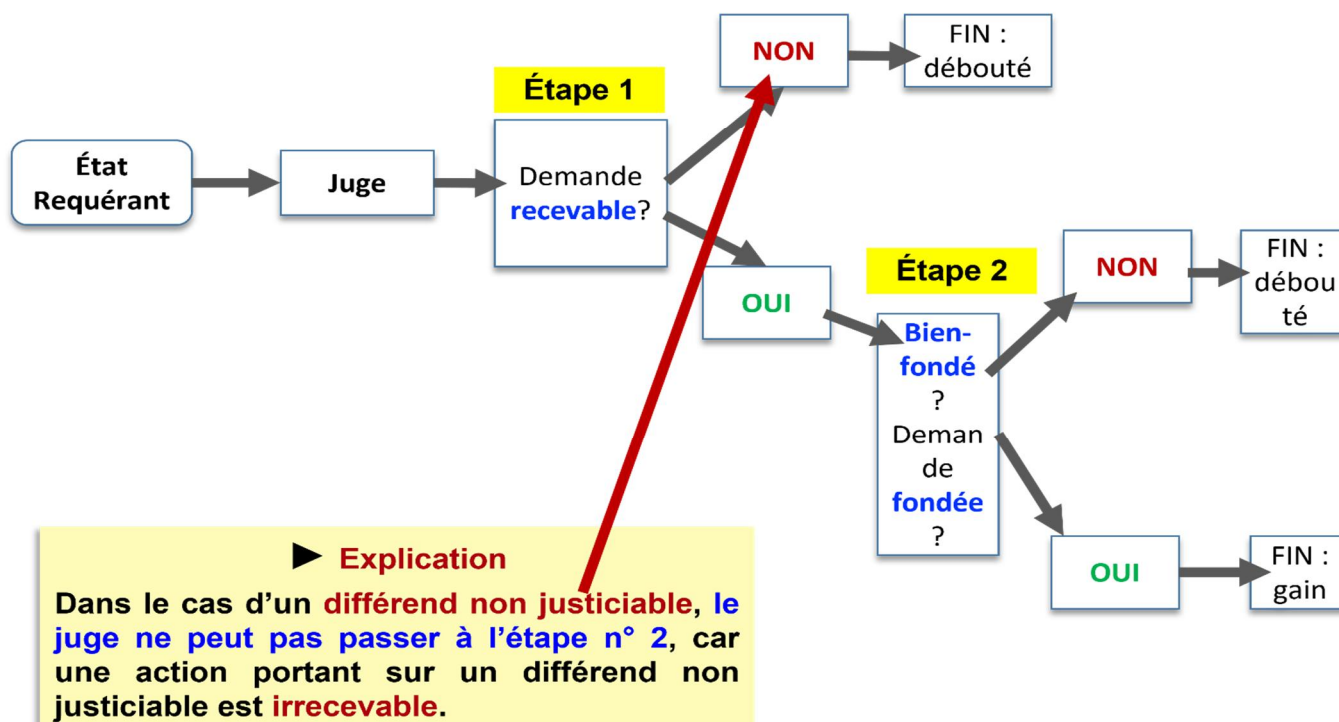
État Requérant

Juge

Étape 1

Demande recevable?

NON

FIN : débouté

OUI

Étape 2

Bien-fondé ? Demande fondée ?

NON

FIN : débouté

OUI

FIN : gain

► Explication

Dans le cas d'un différend non justiciable, le juge ne peut pas passer à l'étape n° 2, car une action portant sur un différend non justiciable est irrecevable.